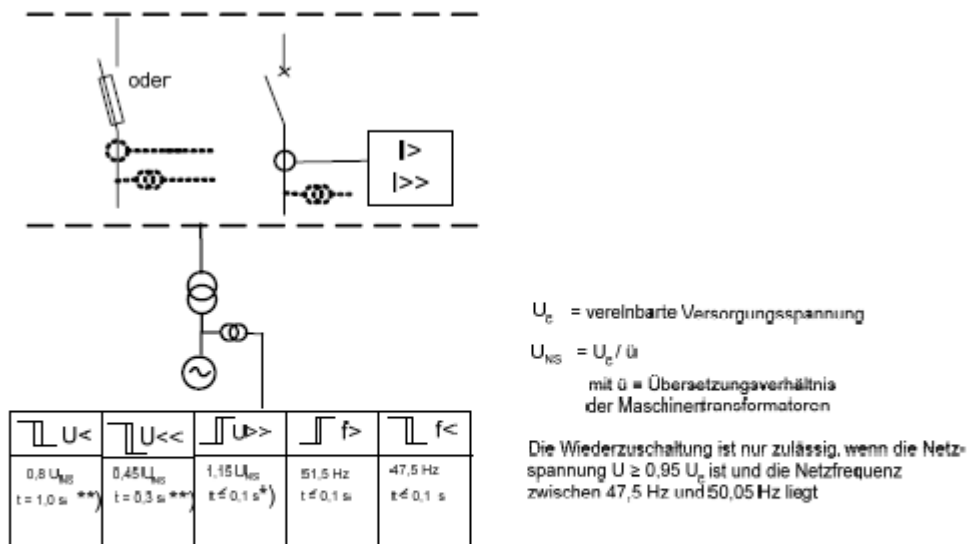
oder

I>
I>>

| U< | U<< | U>> | f> | f< |
|---|---|---|---|---|
| 0,8 $U_{NS}$ t = 1,0 s **) | 0,45 $U_{NS}$ t = 0,3 s ***) | 1,15 $U_{NS}$ t ≤ 0,1 s*) | 51,5 Hz t ≤ 0,1 s | 47,5 Hz t ≤ 0,1 s |

$U_c$ = vereinbarte Versorgungsspannung

$U_{NS}$ = $U_c$ / ü

mit ü = Übersetzungsverhältnis der Maschinentransformatoren

Die Wiederzuschaltung ist nur zulässig, wenn die Netzspannung U ≥ 0,95 $U_c$ ist und die Netzfrequenz zwischen 47,5 Hz und 50,05 Hz liegt